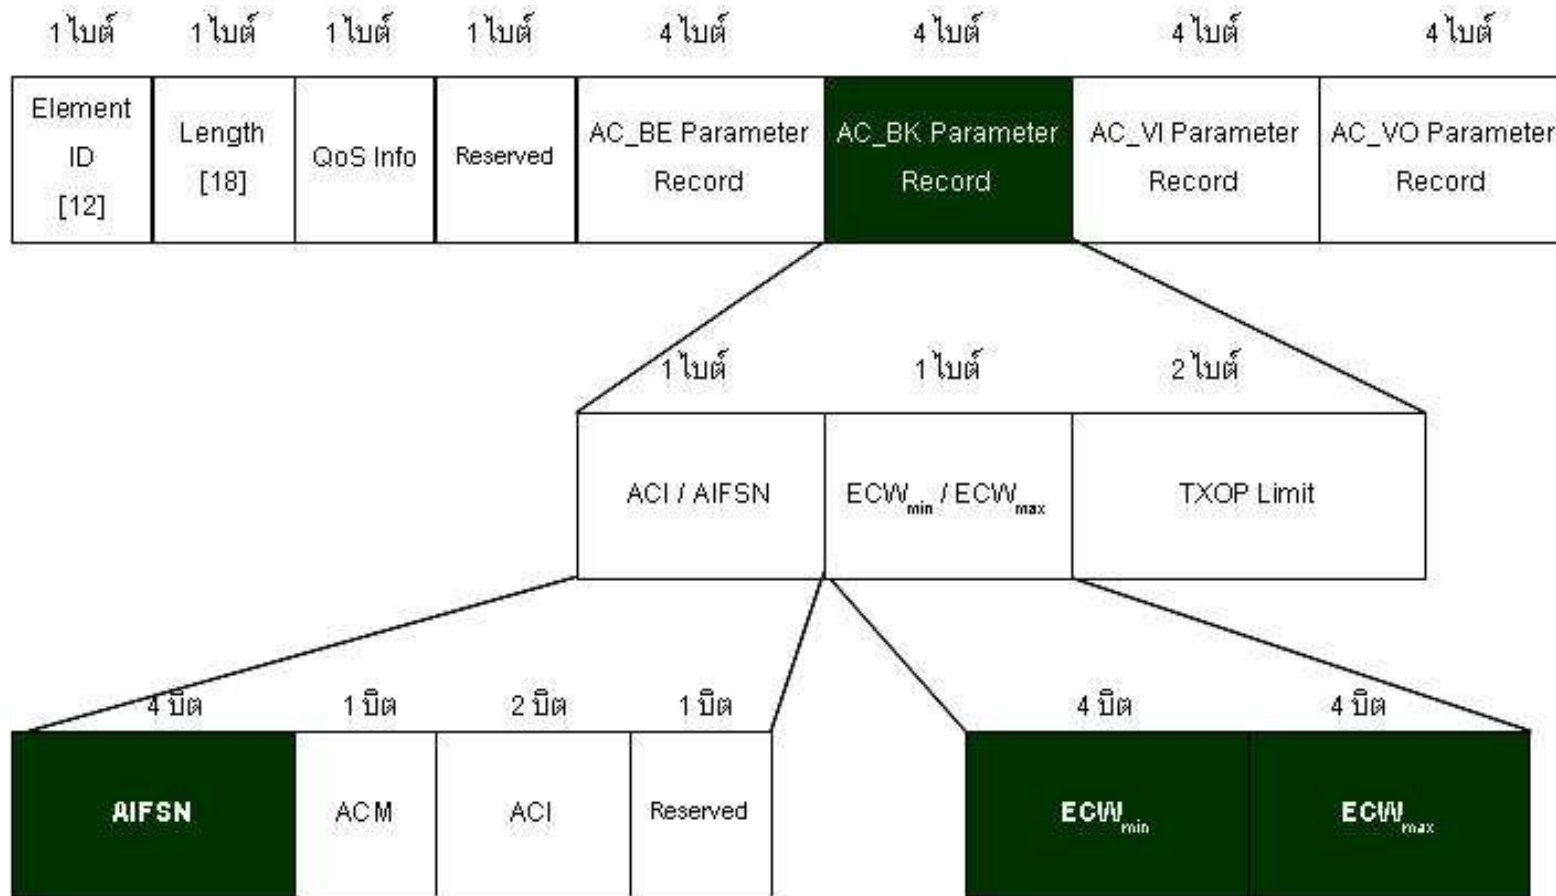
| 1 ไบต์ | 1 ไบต์ | 1 ไบต์ | 1 ไบต์ | 4 ไบต์ | 4 ไบต์ | 4 ไบต์ | 4 ไบต์ |
|---|---|---|---|---|---|---|---|
| Element ID [12] | Length [18] | QoS Info | Reserved | AC_BE Parameter Record | AC_BK Parameter Record | AC_VI Parameter Record | AC_VO Parameter Record |

| 1 ไบต์ | 1 ไบต์ | 2 ไบต์ |
|---|---|---|
| ACI / AIFSN | $ECW_{min}$ / $ECW_{max}$ | TXOP Limit |

| 4 บิต | 1 บิต | 2 บิต | 1 บิต |
|---|---|---|---|
| AIFSN | ACM | ACI | Reserved |

| 4 บิต | 4 บิต |
|---|---|
| $ECW_{min}$ | $ECW_{max}$ |